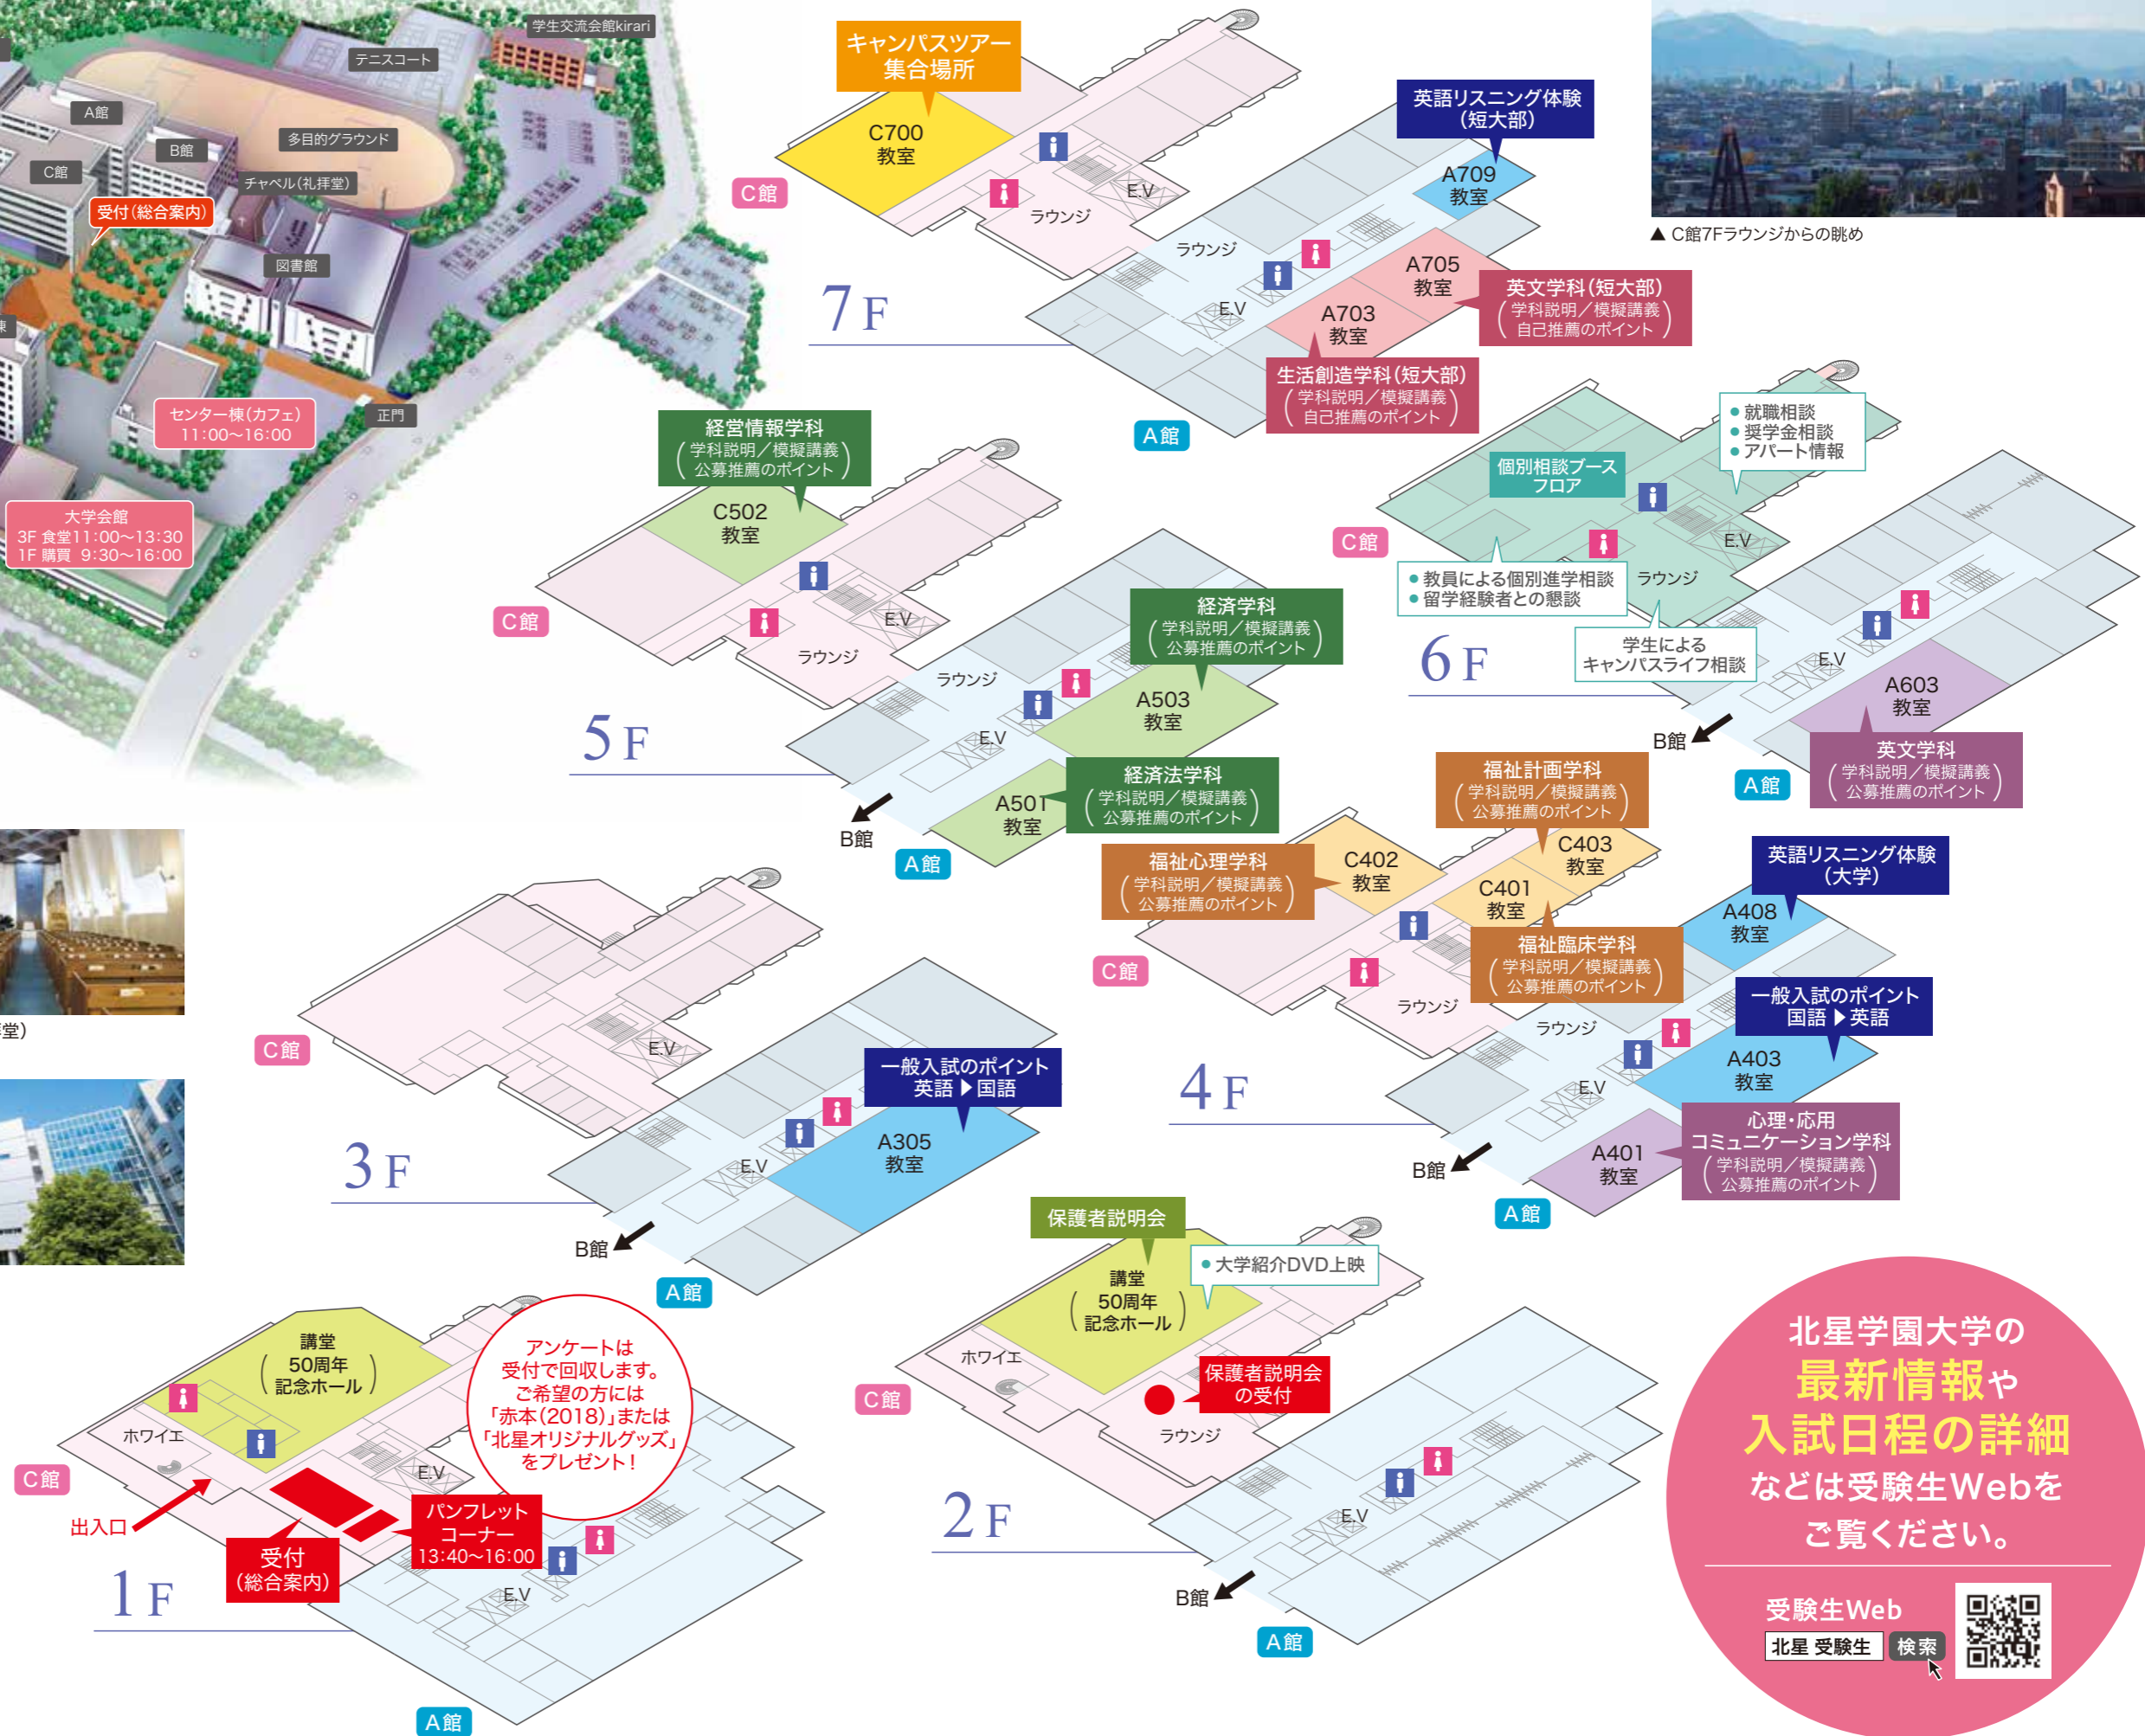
学生交流会館kirari
テニスコート
A館
B館
多目的グラウンド
C館
チャペル(礼拝堂)
受付(総合案内)
図書館
センター棟(カフェ)
11:00〜16:00
正門
大学会館
3F 食堂11:00〜13:30
1F 購買 9:30〜16:00

キャンパスツアー
集合場所
C700
教室
C館
ラウンジ
E.V
英語リスニング体験
(短大部)
A709
教室
ラウンジ
A705
教室
英文学科(短大部)
(学科説明/模擬講義
自己推薦のポイント)
E.V
A703
教室
7F
生活創造学科(短大部)
(学科説明/模擬講義
自己推薦のポイント)
A館

▲ C館7Fラウンジからの眺め

経営情報学科
(学科説明/模擬講義
公募推薦のポイント)
C502
教室
C館
E.V
ラウンジ
ラウンジ
経済学科
(学科説明/模擬講義
公募推薦のポイント)
E.V
A503
教室
5F
A501
教室
経済法学科
(学科説明/模擬講義
公募推薦のポイント)
B館
A館

就職相談
奨学金相談
アパート情報
個別相談ブース
フロア
C館
E.V
ラウンジ
教員による個別進学相談
留学経験者との懇談
学生による
キャンパスライフ相談
6F
E.V
A603
教室
B館
A館
英文学科
(学科説明/模擬講義
公募推薦のポイント)

福祉計画学科
(学科説明/模擬講義
公募推薦のポイント)
福祉心理学科
(学科説明/模擬講義
公募推薦のポイント)
C402
教室
C403
教室
C401
教室
C館
福祉臨床学科
(学科説明/模擬講義
公募推薦のポイント)
英語リスニング体験
(大学)
A408
教室
ラウンジ
ラウンジ
一般入試のポイント
国語 ▶ 英語
4F
E.V
A403
教室
B館
A401
教室
心理・応用
コミュニケーション学科
(学科説明/模擬講義
公募推薦のポイント)
A館

C館
E.V
一般入試のポイント
英語 ▶ 国語
A305
教室
3F
E.V
B館
A館

保護者説明会
講堂
(50周年
記念ホール)
大学紹介DVD上映
ホワイエ
C館
保護者説明会
の受付
ラウンジ
E.V
2F
B館
A館

講堂
(50周年
記念ホール)
アンケートは
受付で回収します。
ご希望の方には
「赤本(2018)」または
「北星オリジナルグッズ」
をプレゼント!
ホワイエ
C館
E.V
出入口
パンフレット
コーナー
13:40〜16:00
受付
(総合案内)
1F
E.V
A館

堂)

北星学園大学の
最新情報や
入試日程の詳細
などは受験生Webを
ご覧ください。
受験生Web
北星 受験生
検索